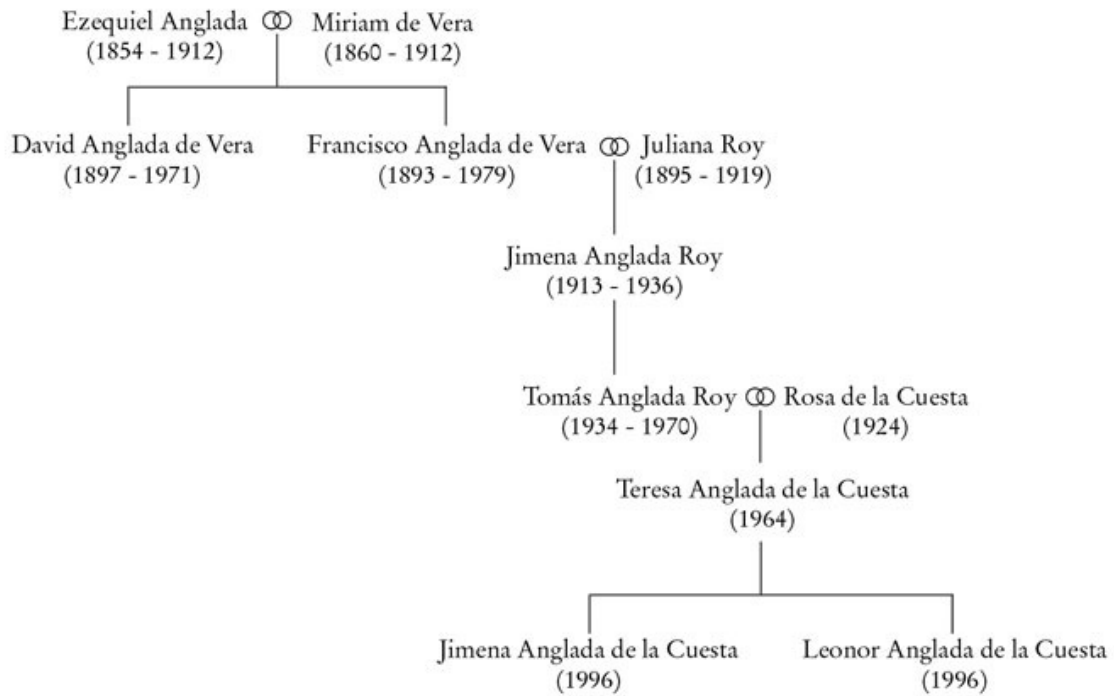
Ezequiel Anglada (1854 - 1912)

Miriam de Vera (1860 - 1912)

David Anglada de Vera (1897 - 1971)

Francisco Anglada de Vera (1893 - 1979)

Juliana Roy (1895 - 1919)

Jimena Anglada Roy (1913 - 1936)

Tomás Anglada Roy (1934 - 1970)

Rosa de la Cuesta (1924)

Teresa Anglada de la Cuesta (1964)

Jimena Anglada de la Cuesta (1996)

Leonor Anglada de la Cuesta (1996)